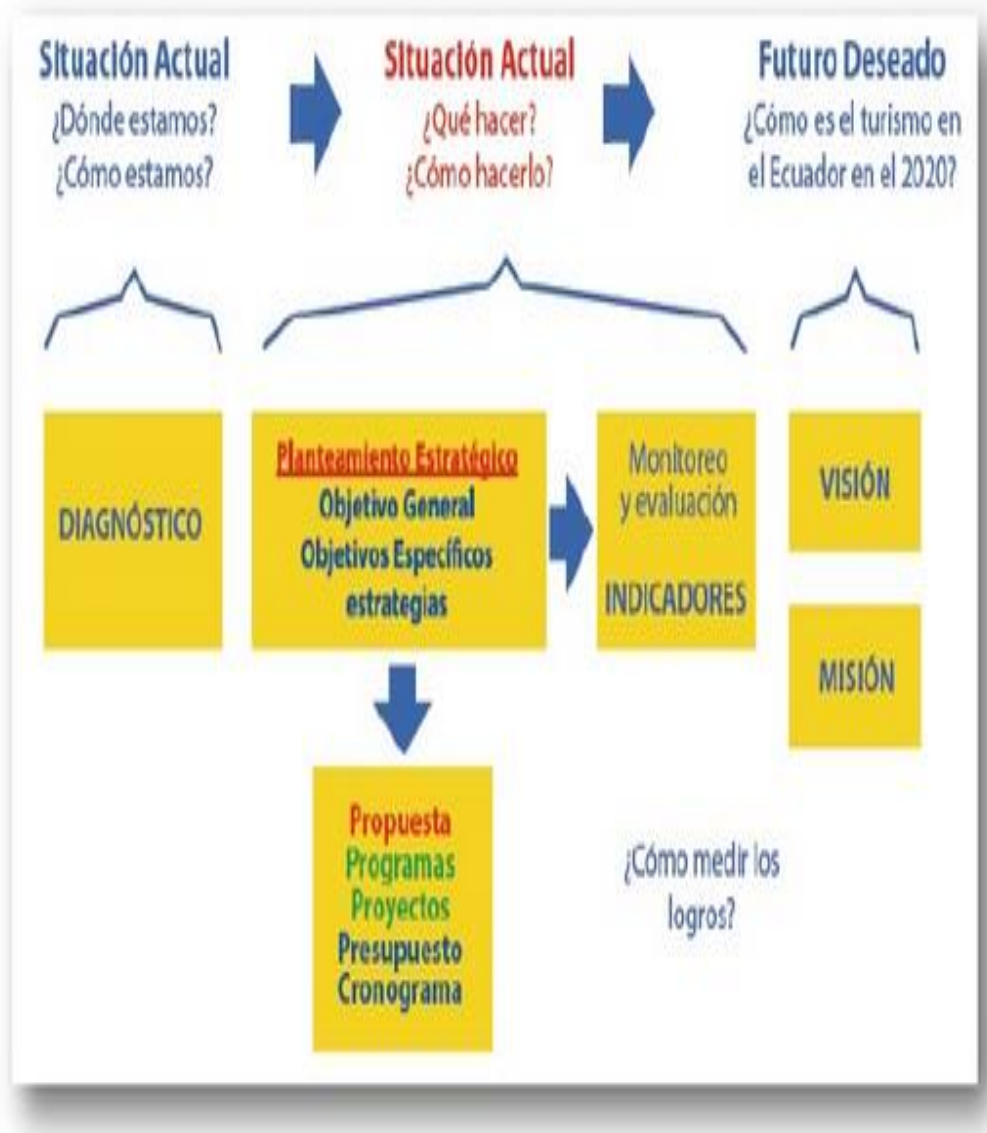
Situación Actual
¿Dónde estamos?
¿Cómo estamos?

Situación Actual
¿Qué hacer?
¿Cómo hacerlo?

Futuro Deseado
¿Cómo es el turismo en el Ecuador en el 2020?

DIAGNÓSTICO

Planteamiento Estratégico
Objetivo General
Objetivos Específicos
estrategias

Monitoreo y evaluación
INDICADORES

VISIÓN

MISIÓN

Propuesta
Programas
Proyectos
Presupuesto
Cronograma

¿Cómo medir los logros?